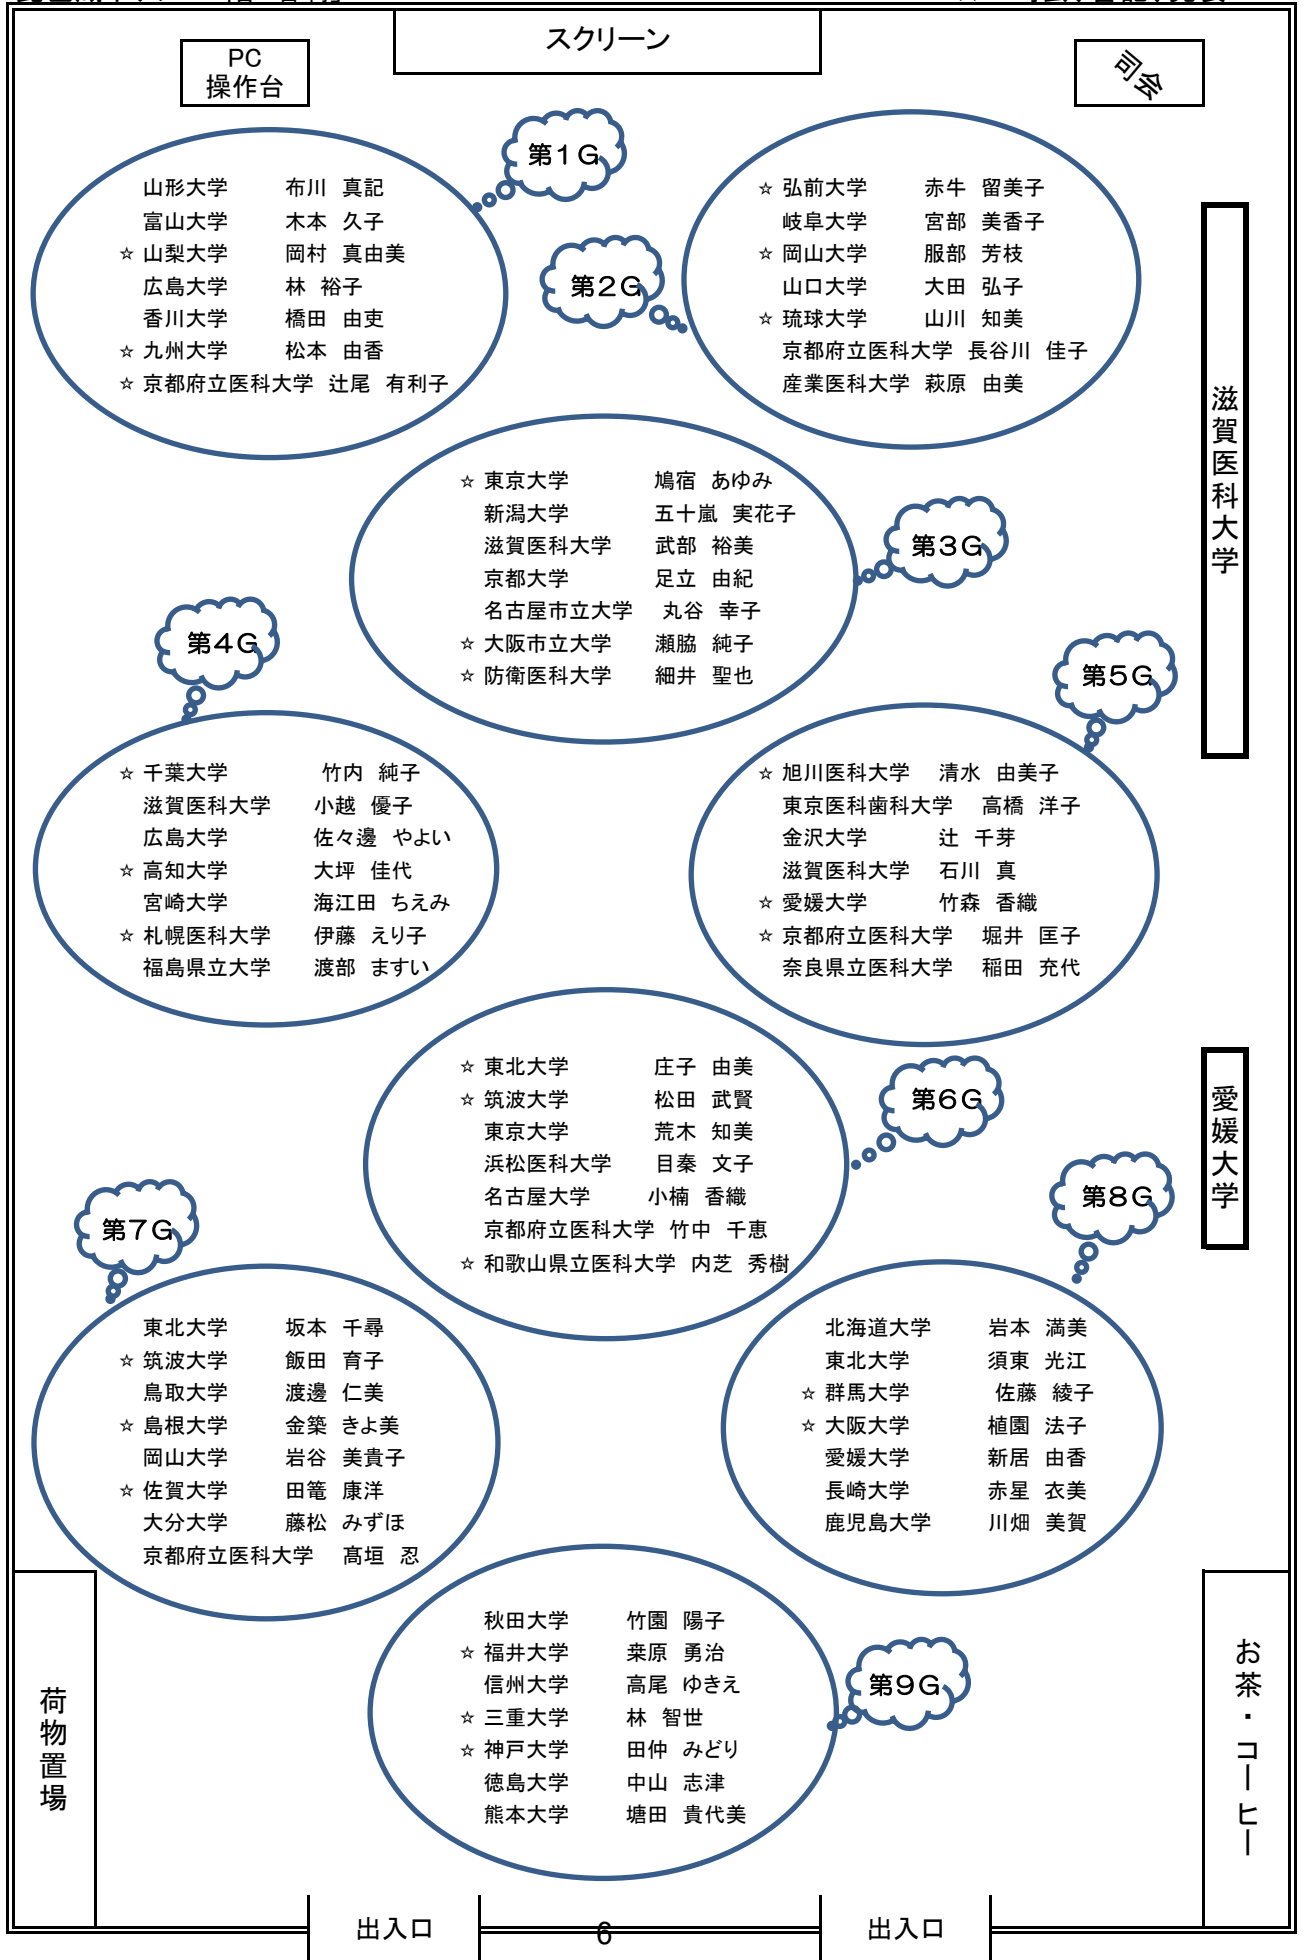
スクリーン

PC
操作台

司会

第1G
山形大学 布川 真記
富山大学 木本 久子
☆ 山梨大学 岡村 真由美
広島大学 林 裕子
香川大学 橋田 由吏
☆ 九州大学 松本 由香
☆ 京都府立医科大学 辻尾 有利子

第2G
☆ 弘前大学 赤牛 留美子
岐阜大学 宮部 美香子
☆ 岡山大学 服部 芳枝
山口大学 大田 弘子
☆ 琉球大学 山川 知美
京都府立医科大学 長谷川 佳子
産業医科大学 萩原 由美

滋賀医科大学

第3G
☆ 東京大学 鳩宿 あゆみ
新潟大学 五十嵐 実花子
滋賀医科大学 武部 裕美
京都大学 足立 由紀
名古屋市立大学 丸谷 幸子
☆ 大阪市立大学 瀬脇 純子
☆ 防衛医科大学 細井 聖也

第4G
☆ 千葉大学 竹内 純子
滋賀医科大学 小越 優子
広島大学 佐々邊 やよい
☆ 高知大学 大坪 佳代
宮崎大学 海江田 ちえみ
☆ 札幌医科大学 伊藤 えり子
福島県立大学 渡部 ますい

第5G
☆ 旭川医科大学 清水 由美子
東京医科歯科大学 高橋 洋子
金沢大学 辻 千芽
滋賀医科大学 石川 真
☆ 愛媛大学 竹森 香織
☆ 京都府立医科大学 堀井 匡子
奈良県立医科大学 稲田 充代

第6G
☆ 東北大学 庄子 由美
☆ 筑波大学 松田 武賢
東京大学 荒木 知美
浜松医科大学 目秦 文子
名古屋大学 小楠 香織
京都府立医科大学 竹中 千恵
☆ 和歌山県立医科大学 内芝 秀樹

愛媛大学

第7G
東北大学 坂本 千尋
☆ 筑波大学 飯田 育子
鳥取大学 渡邊 仁美
☆ 島根大学 金築 きよ美
岡山大学 岩谷 美貴子
☆ 佐賀大学 田篭 康洋
大分大学 藤松 みずほ
京都府立医科大学 髙垣 忍

第8G
北海道大学 岩本 満美
東北大学 須東 光江
☆ 群馬大学 佐藤 綾子
☆ 大阪大学 植園 法子
愛媛大学 新居 由香
長崎大学 赤星 衣美
鹿児島大学 川畑 美賀

第9G
秋田大学 竹園 陽子
☆ 福井大学 粟原 勇治
信州大学 高尾 ゆきえ
☆ 三重大学 林 智世
☆ 神戸大学 田仲 みどり
徳島大学 中山 志津
熊本大学 塘田 貴代美

荷物置場

お茶・コーヒー

出入口
6
出入口